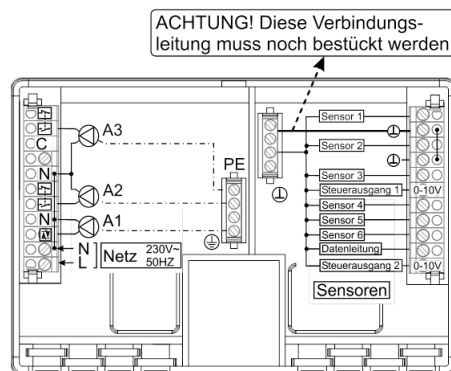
ACHTUNG! Diese Verbindungsleitung muss noch bestückt werden

C
N
N
N
L
A3
A2
A1
PE
Netz 230V~ 50HZ
Sensor 1
Sensor 2
Sensor 3
Steuerausgang 1
Sensor 4
Sensor 5
Sensor 6
Datenleitung
Steuerausgang 2
0-10V
0-10V
Sensoren